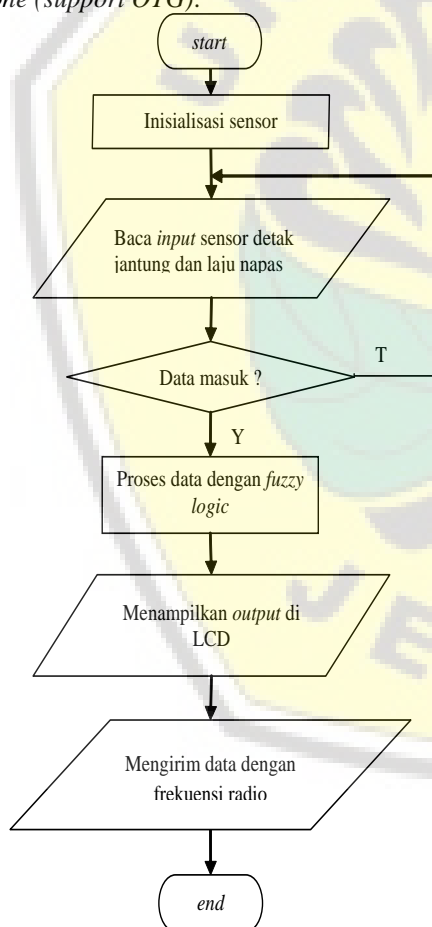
ne (support OTG).

start

Inisialisasi sensor

Baca input sensor detak jantung dan laju napas

Data masuk ?

T

Y

Proses data dengan fuzzy logic

Menampilkan output di LCD

Mengirim data dengan frekuensi radio

end